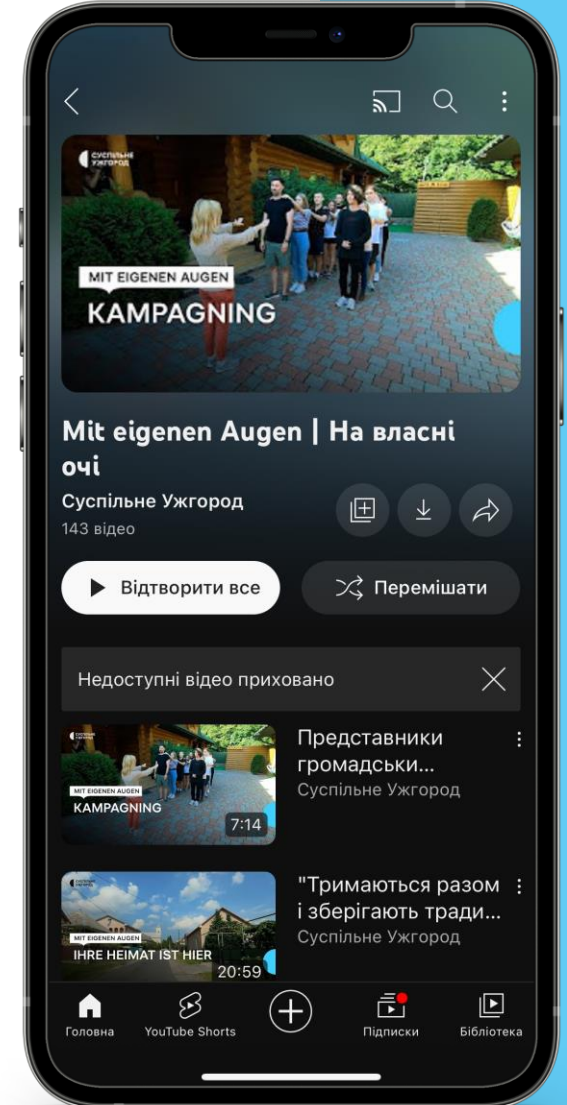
СУСПІЛЬНЕ УЖГОРОД

MIT EIGENEN AUGEN

KAMPAGNING

Mit eigenen Augen | На власні очі

Суспільне Ужгород

143 відео

Відтворити все

Перемішати

Недоступні відео приховано

СУСПІЛЬНЕ УЖГОРОД

MIT EIGENEN AUGEN

KAMPAGNING

7:14

Представники громадськи...

Суспільне Ужгород

СУСПІЛЬНЕ УЖГОРОД

MIT EIGENEN AUGEN

IHRE HEIMAT IST HIER

20:59

"Тримаються разом і зберігають тради...

Суспільне Ужгород

Головна

YouTube Shorts

Підписки

Бібліотека